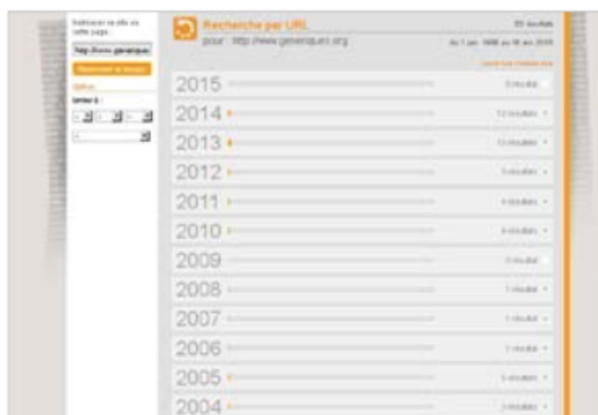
Rechercher ce site ou cette page :

http://www.generique

Rechercher et filtrer

Affiner

Limiter à :

Recherche par URL

pour : http://www.generiquen.org

55 résultats

du 1 jan. 1996 au 18 avr. 2015

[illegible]

2015 0 résultat

2014 12 résultats

2013 13 résultats

2012 5 résultats

2011 4 résultats

2010 4 résultats

2009 0 résultat

2008 1 résultat

2007 1 résultat

2006 1 résultat

2005 5 résultats

2004 3 résultats